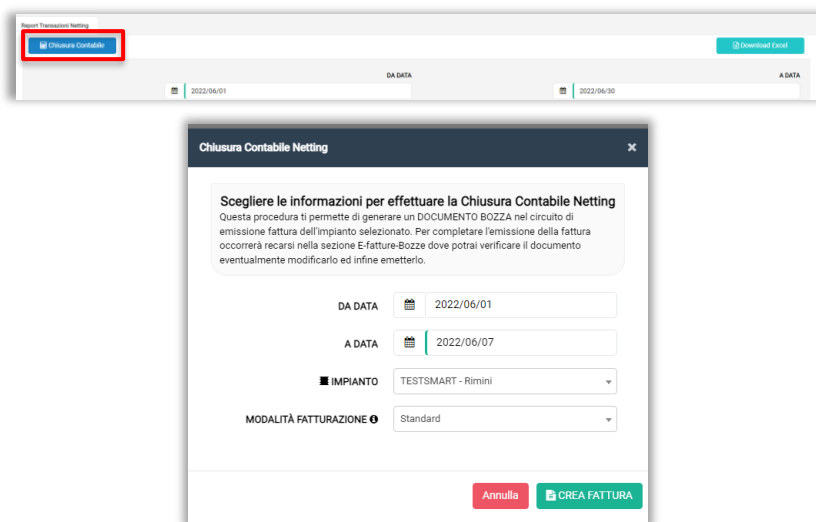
Report Transazioni Netting

Chiusura Contabile

Download Excel

DA DATA

2022/06/01

A DATA

2022/06/30

Chiusura Contabile Netting

×

Scegliere le informazioni per effettuare la Chiusura Contabile Netting

Questa procedura ti permette di generare un DOCUMENTO BOZZA nel circuito di emissione fattura dell'impianto selezionato. Per completare l'emissione della fattura occorrerà recarsi nella sezione E-fatture-Bozze dove potrai verificare il documento eventualmente modificarlo ed infine emetterlo.

DA DATA

2022/06/01

A DATA

2022/06/07

IMPIANTO

TESTSMART - Rimini

MODALITÀ FATTURAZIONE

Standard

Annulla

CREA FATTURA